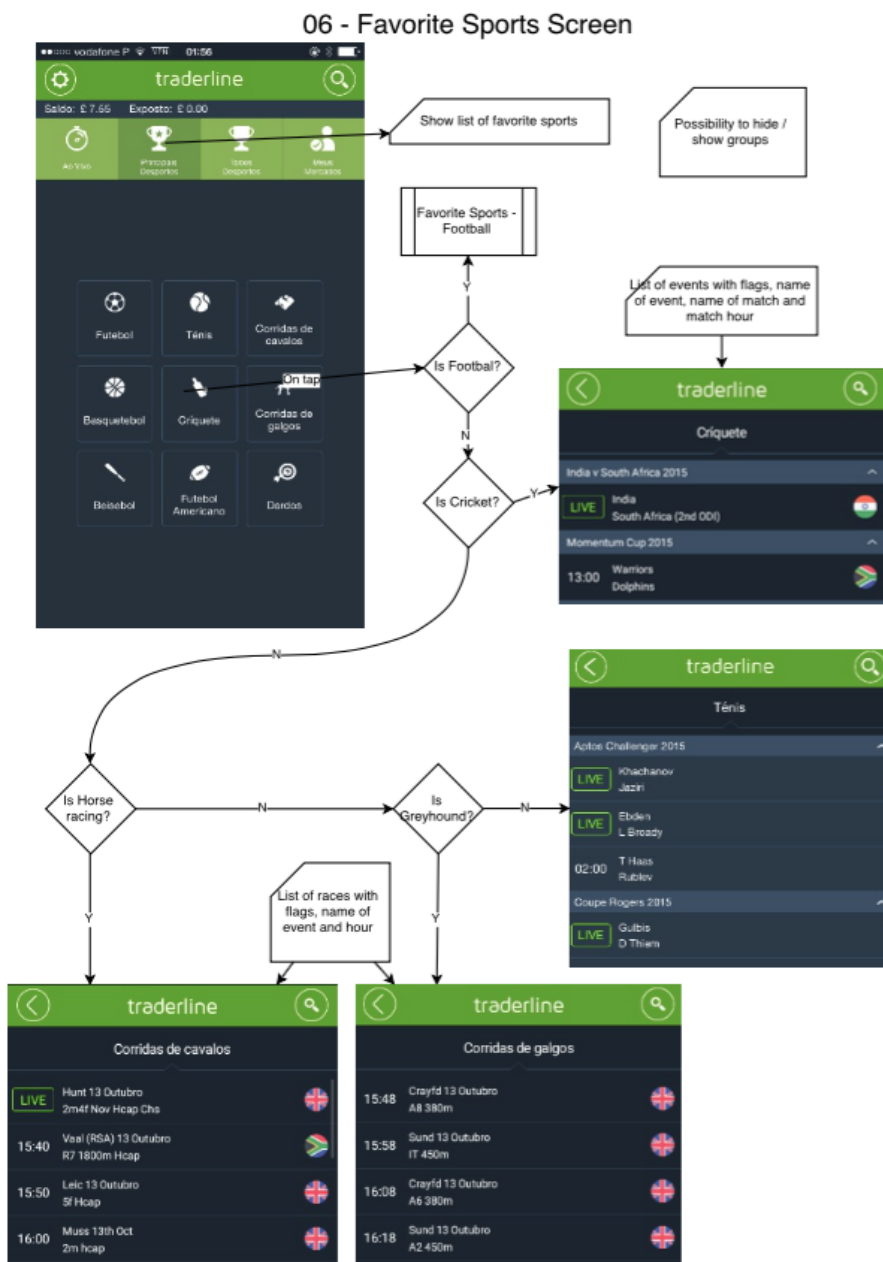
06 - Favorite Sports Screen

vodafone P 01:56

traderline

Saldo: £ 7.65 Exposto: £ 0.00

Ao Vivo
Principais Desportos
Todos Desportos
Meus Mercados

Show list of favorite sports

Possibility to hide / show groups

Favorite Sports - Football

Y

List of events with flags, name of event, name of match and match hour

Futebol
Ténis
Corridas de cavalos
Basquetebol
Criquete
Corridas de galgos
Beisebol
Futebol Americano
Dardos

On tap

Is Footbal?

N

Is Cricket?

Y

traderline

Críquete

India v South Africa 2015

LIVE India South Africa (2nd ODI)

Momentum Cup 2015

13:00 Warriors Dolphins

N

traderline

Ténis

Aptos Challenger 2015

LIVE Khachanov Jaziri

LIVE Ebden L Broady

02:00 T Haas Rublev

Coupe Rogers 2015

LIVE Gulbis D Thiem

Is Horse racing?

N

Is Greyhound?

N

Y

List of races with flags, name of event and hour

Y

traderline

Corridas de cavalos

LIVE Hunt 13 Outubro 2m4f Nov Hcap Chs

15:40 Vaal (RSA) 13 Outubro R7 1800m Hcap

15:50 Leic 13 Outubro 5f Hcap

16:00 Muss 13th Oct 2m hcap

traderline

Corridas de galgos

15:48 Crayfd 13 Outubro A8 380m

15:58 Sund 13 Outubro IT 450m

16:08 Crayfd 13 Outubro A6 380m

16:18 Sund 13 Outubro A2 450m